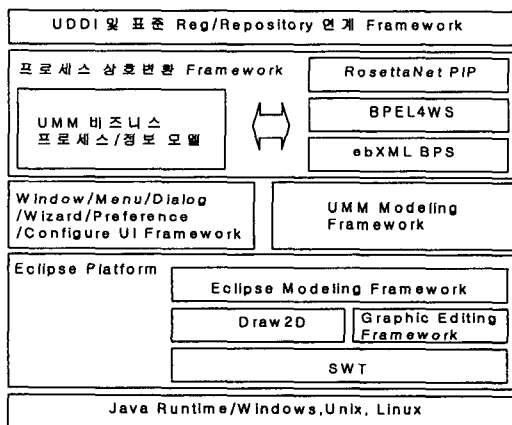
UDDI 및 표준 Reg/Repository 연계 Framework

프로세스 상호변환 Framework

UMM 비즈니스 프로세스/정보 모델

RosettaNet PIP

BPEL4WS

ebXML BPS

Window/Menu/Dialog /Wizard/Preference /Configure UI Framework

UMM Modeling Framework

Eclipse Platform

Eclipse Modeling Framework

Draw2D

Graphic Editing Framework

SWT

Java Runtime/Windows,Unix, Linux